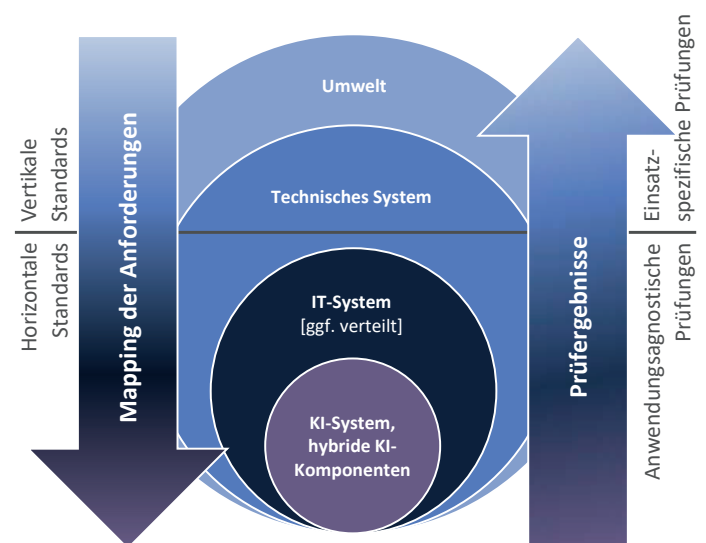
Horizontale Standards

Vertikale Standards

Mapping der Anforderungen

Umwelt

Technisches System

IT-System
[ggf. verteilt]

KI-System, hybride KI-Komponenten

Prüfergebnisse

Anwendungsagnostische Prüfungen

Einsatz-spezifische Prüfungen